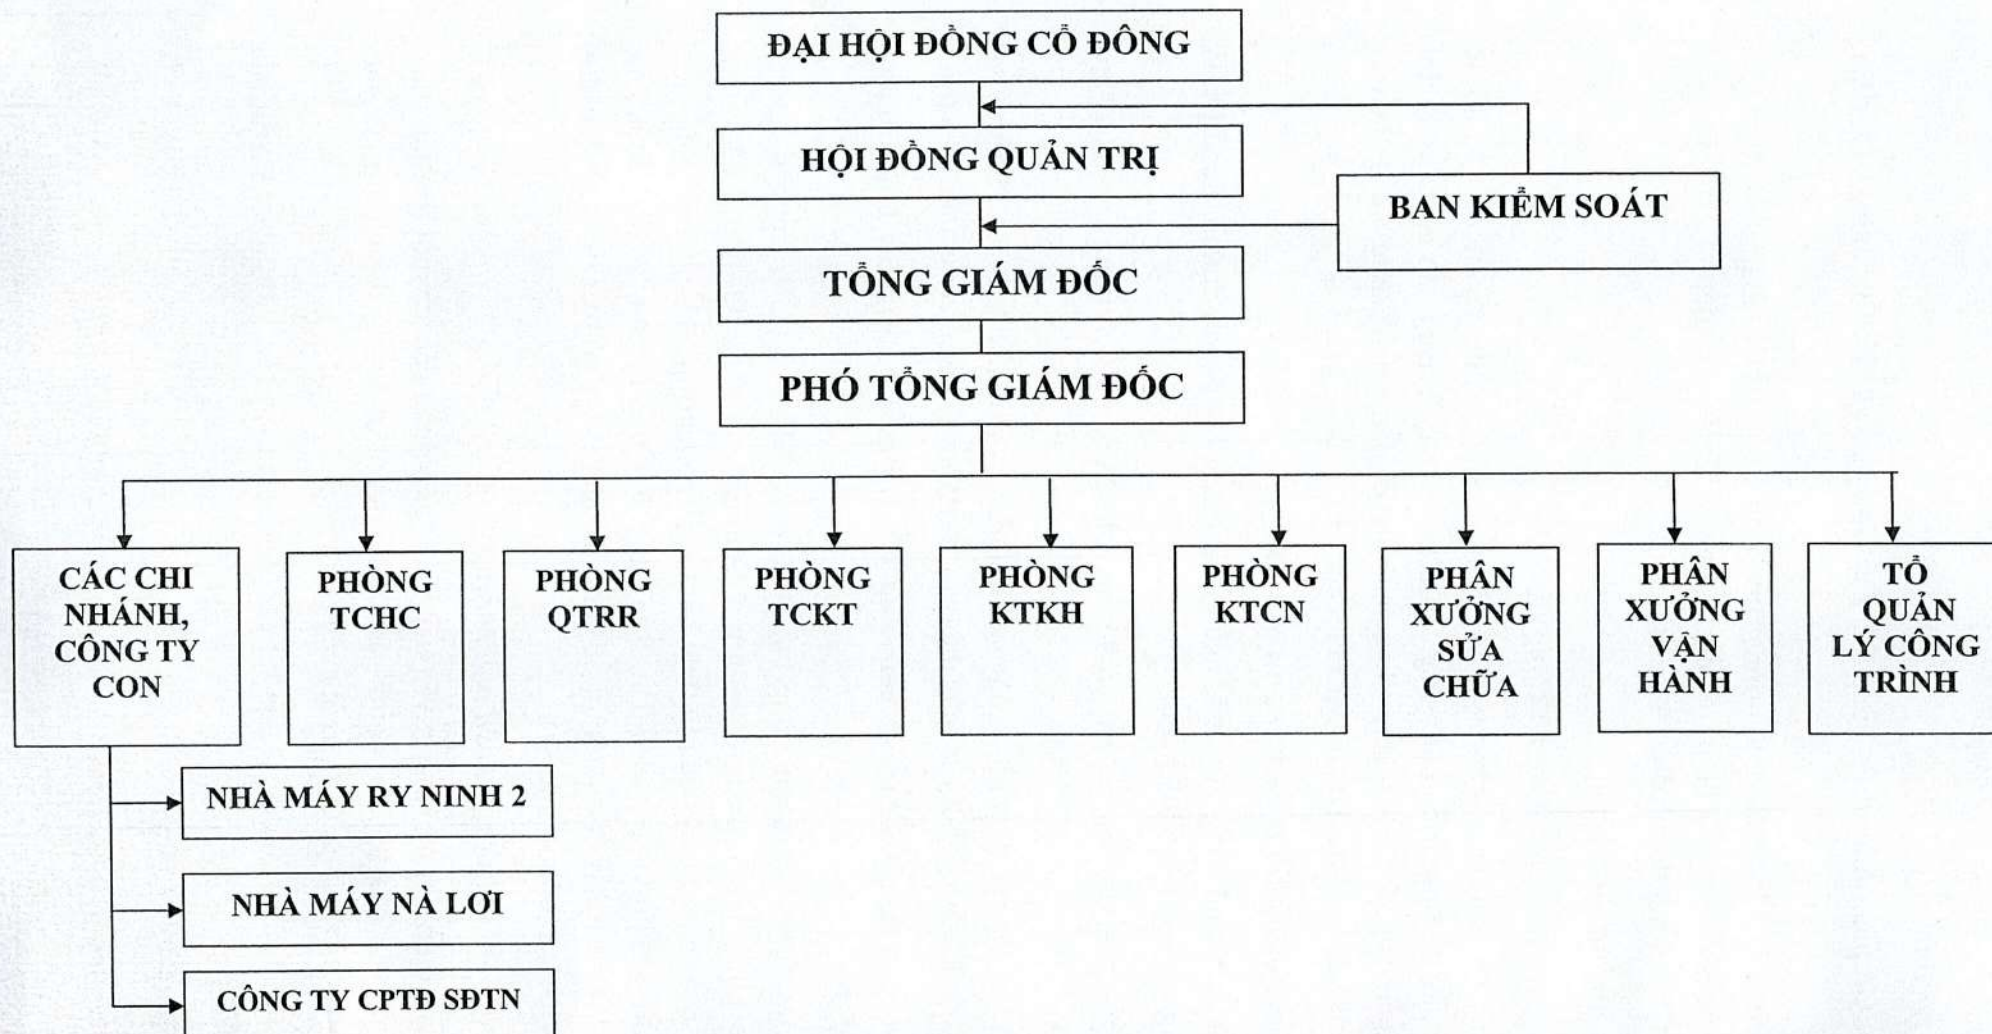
ĐẠI HỘI ĐỒNG CỔ ĐÔNG

HỘI ĐỒNG QUẢN TRỊ

BAN KIỂM SOÁT

TỔNG GIÁM ĐỐC

PHÓ TỔNG GIÁM ĐỐC

CÁC CHI NHÁNH, CÔNG TY CON

PHÒNG TCHC

PHÒNG QTRR

PHÒNG TCKT

PHÒNG KTKH

PHÒNG KTCN

PHÂN XƯỞNG SỬA CHỮA

PHÂN XƯỞNG VẬN HÀNH

TỔ QUẢN LÝ CÔNG TRÌNH

NHÀ MÁY RY NINH 2

NHÀ MÁY NÀ LƠI

CÔNG TY CPTĐ SĐTN